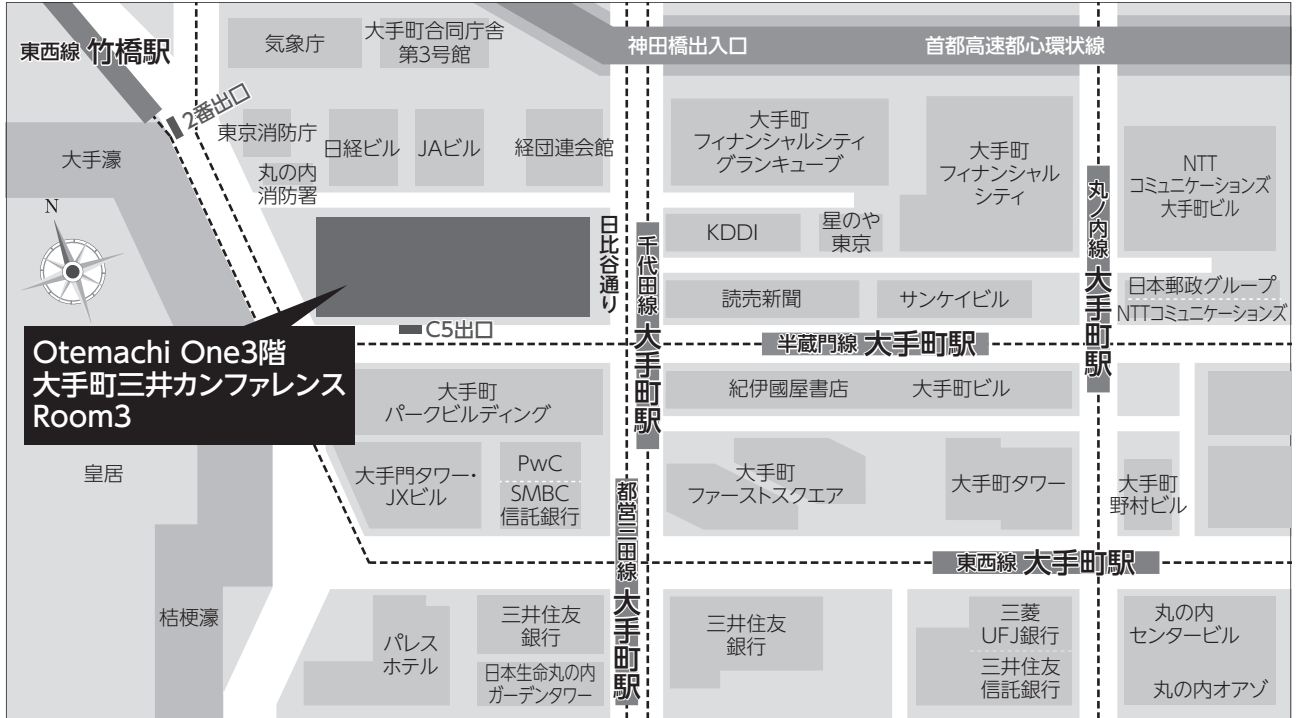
東西線 竹橋駅

気象庁

大手町合同庁舎第3号館

神田橋出入口

首都高速都心環状線

2番出口

東京消防庁

日経ビル

JAビル

経団連会館

大手町フィナンシャルシティグランキューブ

大手町フィナンシャルシティ

丸ノ内線大手町駅

NTTコミュニケーションズ大手町ビル

大手濠

丸の内消防署

N

日比谷通り

千代田線大手町駅

KDDI

星のや東京

読売新聞

サンケイビル

日本郵政グループ

NTTコミュニケーションズ

C5出口

Otemachi One3階
大手町三井カンファレンス
Room3

半蔵門線 大手町駅

大手町パークビルディング

紀伊國屋書店

大手町ビル

皇居

大手門タワー・JXビル

PwC

SMBC信託銀行

都営三田線大手町駅

大手町ファーストスクエア

大手町タワー

大手町野村ビル

東西線 大手町駅

桔梗濠

パレスホテル

三井住友銀行

日本生命丸の内ガーデンタワー

三井住友銀行

三菱UFJ銀行

三井住友信託銀行

丸の内センタービル

丸の内オアゾ